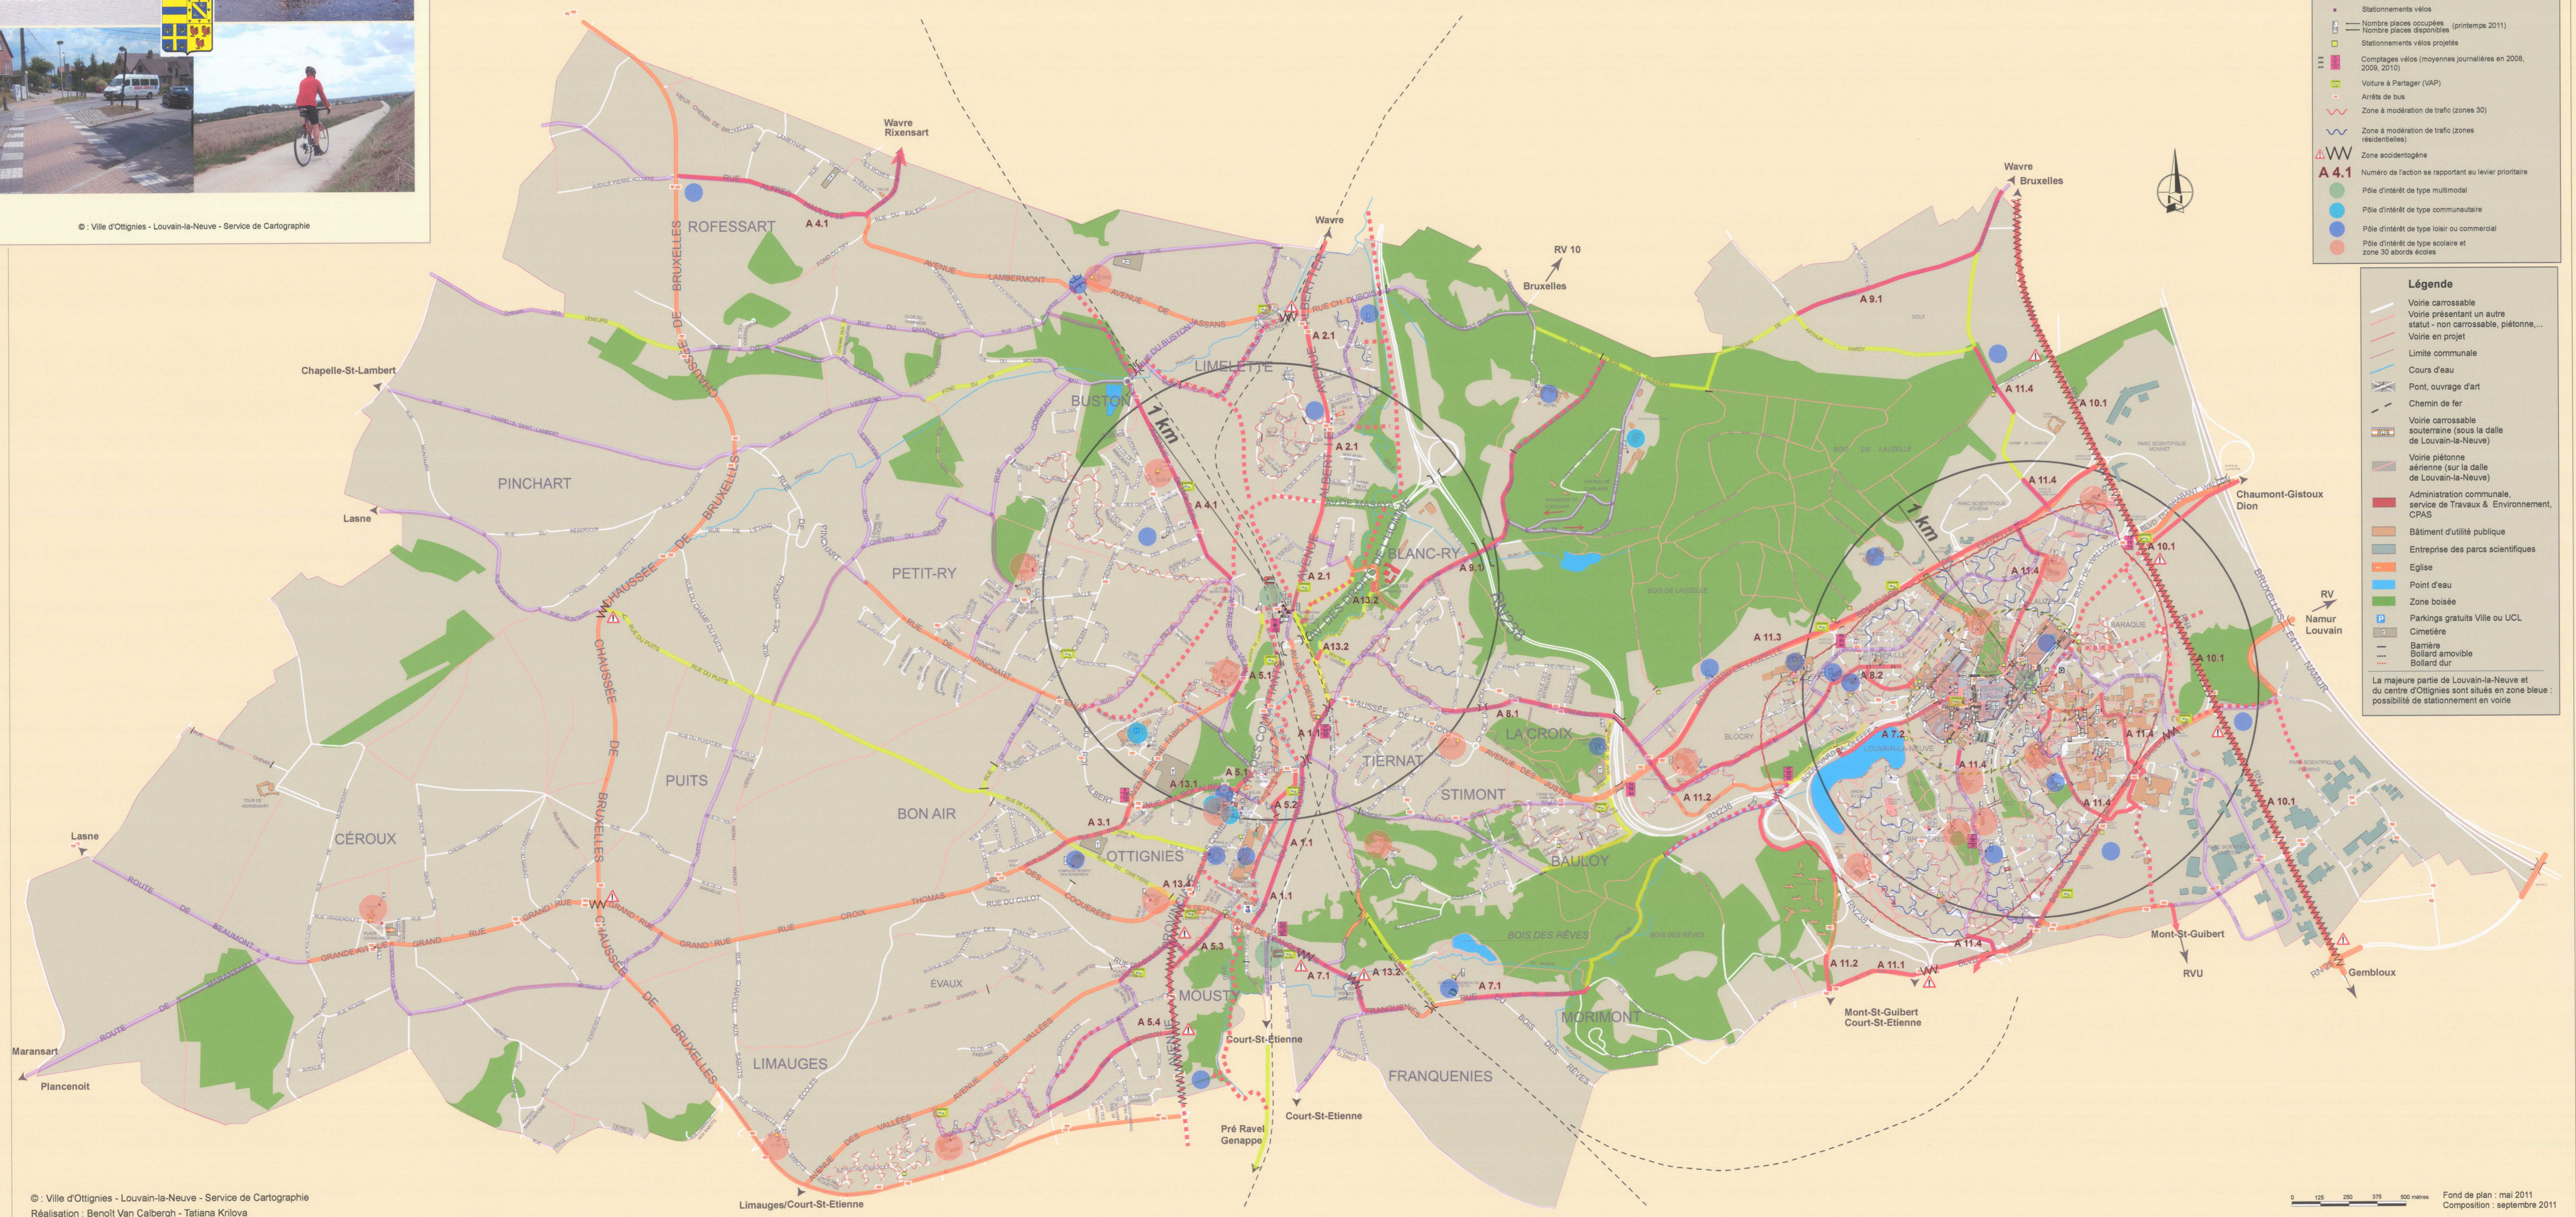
© : Ville d'Ottignies - Louvain-la-Neuve - Service de Cartographie

Stationnements vélos
Nombre places occupées
Nombre places disponibles (printemps 2011)
Stationnements vélos projetés
Comptages vélos (moyennes journalières en 2008, 2009, 2010)
Voiture à Partager (VAP)
Arrêts de bus
Zone à modération de trafic (zones 30)
Zone à modération de trafic (zones résidentielles)
Zone accidentogène
A 4.1 Numéro de l'action se rapportant au levier prioritaire
Pôle d'intérêt de type multimodal
Pôle d'intérêt de type communautaire
Pôle d'intérêt de type loisir ou commercial
Pôle d'intérêt de type scolaire et zone 30 abords écoles

Légende
Voirie carrossable
Voirie présentant un autre statut - non carrossable, piétonne,...
Voirie en projet
Limite communale
Cours d'eau
Pont, ouvrage d'art
Chemin de fer
Voirie carrossable souterraine (sous la dalle de Louvain-la-Neuve)
Voirie piétonne aérienne (sur la dalle de Louvain-la-Neuve)
Administration communale, service de Travaux & Environnement, CPAS
Bâtiment d'utilité publique
Entreprise des parcs scientifiques
Eglise
Point d'eau
Zone boisée
Parkings gratuits Ville ou UCL
Cimetière
Barrière
Bollard amovible
Bollard dur
La majeure partie de Louvain-la-Neuve et du centre d'Ottignies sont situés en zone bleue : possibilité de stationnement en voirie

Wavre Rixensart
ROFESSART
A 4.1
Wavre
RV 10 Bruxelles
Wavre Bruxelles
A 9.1
Chapelle-St-Lambert
LIMELETTE
BUSTON
1 km
A 2.1
A 11.4
A 10.1
PINCHART
Lasne
PETIT-RY
A 4.1
BLANC-RY
A 9.1
Chaumont-Gistoux Dion
1 km
A 10.1
A 11.4
A 13.2
A 11.3
RV Namur Louvain
A 10.1
A 5.1
A 13.2
A 8.2
A 8.1
A 1.1
LA CROIX
A 7.2
PUITS
TIERNAT
A 11.4
A 11.4
BON AIR
A 13.1
A 5.1
STIMONT
A 11.2
A 10.1
CÉROUX
Lasne
A 3.1
A 5.2
OTTIGNIES
A 1.1
BAULOY
A 11.4
A 13.4
A 1.1
BOIS DES RÊVES
Mont-St-Guibert
A 5.3
A 13.2
A 7.1
A 11.2
A 11.1
A 11.4
RVU
Gembloux
ÉVAUX
MOUSTY
A 7.1
MORIMONT
Mont-St-Guibert Court-St-Etienne
A 5.4
Maransart
Plancenoit
LIMAUGES
Court-St-Etienne
FRANQUENIES
Court-St-Etienne
Pré Ravel Genappe
Limauges/Court-St-Etienne
RN238
CHAUSSÉE DE BRUXELLES
GRAND RUE
ROUTE DE BEAUMONT
AVENUE DES VALLÉES

© : Ville d'Ottignies - Louvain-la-Neuve - Service de Cartographie
Réalisation : Benoît Van Calbergh - Tatiana Krilova

0 125 250 375 500 mètres
Fond de plan : mai 2011
Composition : septembre 2011